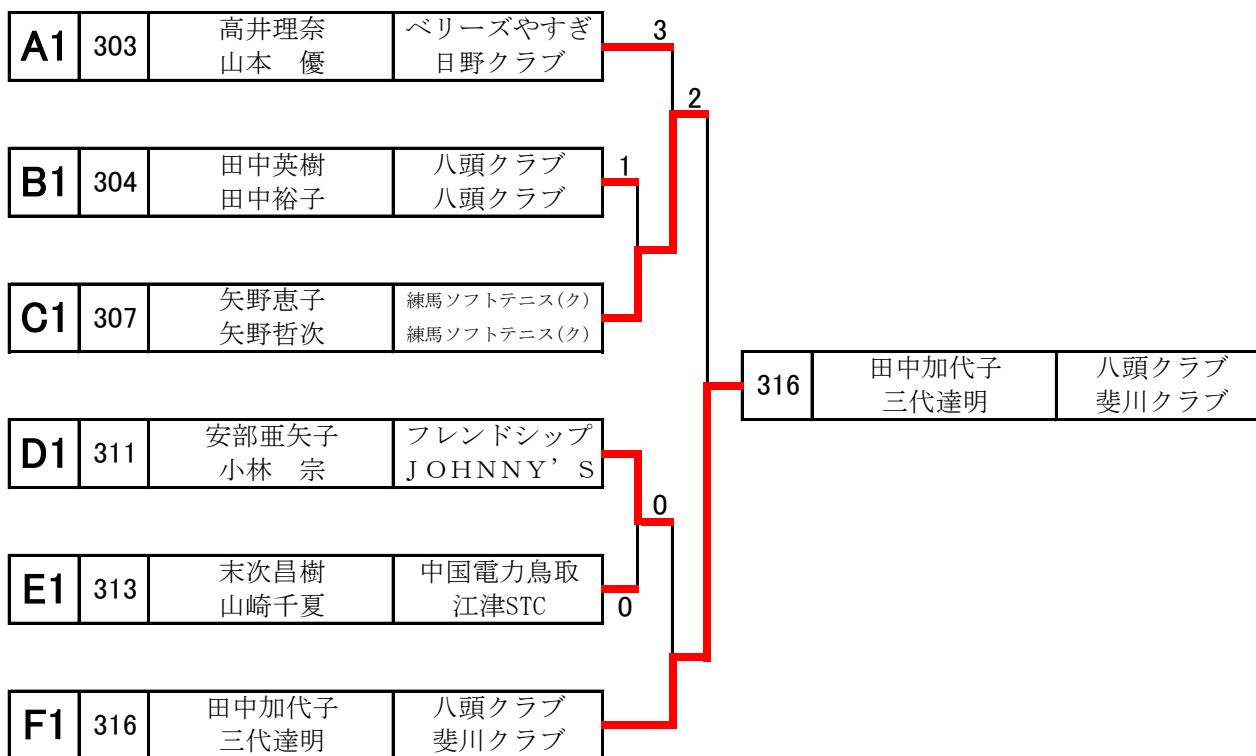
| A1 | 303 | 高井理奈<br>山本　優 | ベリーズやすぎ<br>日野クラブ |
|---|---|---|---|
| B1 | 304 | 田中英樹<br>田中裕子 | 八頭クラブ<br>八頭クラブ |
| C1 | 307 | 矢野恵子<br>矢野哲次 | 練馬ソフトテニス(ク)<br>練馬ソフトテニス(ク) |
| D1 | 311 | 安部亜矢子<br>小林　宗 | フレンドシップ<br>ＪＯＨＮＮＹ’Ｓ |
| E1 | 313 | 末次昌樹<br>山崎千夏 | 中国電力鳥取<br>江津STC |
| F1 | 316 | 田中加代子<br>三代達明 | 八頭クラブ<br>斐川クラブ |

3
2
1
0
0

| 316 | 田中加代子<br>三代達明 | 八頭クラブ<br>斐川クラブ |
|---|---|---|